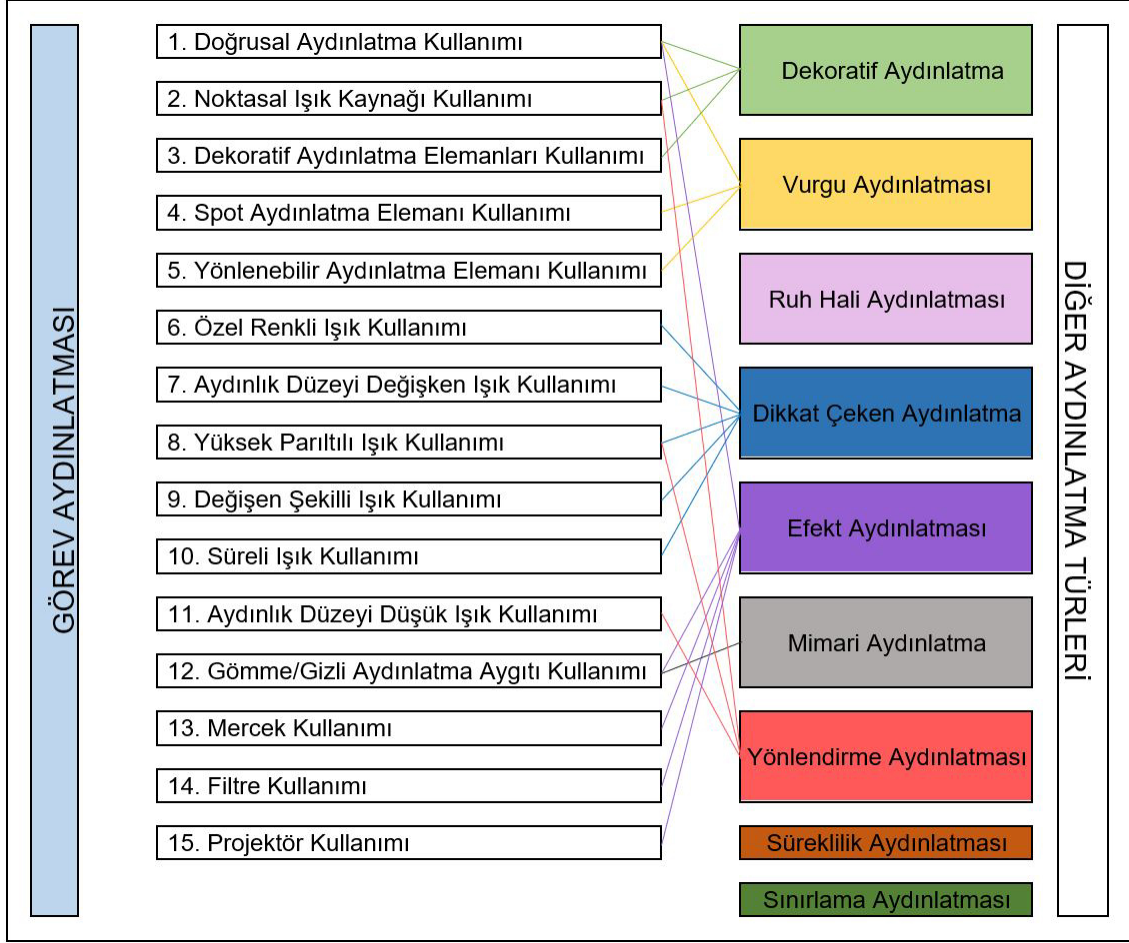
GÖREV AYDINLATMASI

1. Doğrusal Aydınlatma Kullanımı

2. Noktasal Işık Kaynağı Kullanımı

3. Dekoratif Aydınlatma Elemanları Kullanımı

4. Spot Aydınlatma Elemanı Kullanımı

5. Yönlenebilir Aydınlatma Elemanı Kullanımı

6. Özel Renkli Işık Kullanımı

7. Aydınlık Düzeyi Değişken Işık Kullanımı

8. Yüksek Parıltılı Işık Kullanımı

9. Değişen Şekilli Işık Kullanımı

10. Süreli Işık Kullanımı

11. Aydınlık Düzeyi Düşük Işık Kullanımı

12. Gömme/Gizli Aydınlatma Aygıtı Kullanımı

13. Mercek Kullanımı

14. Filtre Kullanımı

15. Projektör Kullanımı

Dekoratif Aydınlatma

Vurgu Aydınlatması

Ruh Hali Aydınlatması

Dikkat Çeken Aydınlatma

Efekt Aydınlatması

Mimari Aydınlatma

Yönlendirme Aydınlatması

Süreklilik Aydınlatması

Sınırlama Aydınlatması

DİĞER AYDINLATMA TÜRLERİ